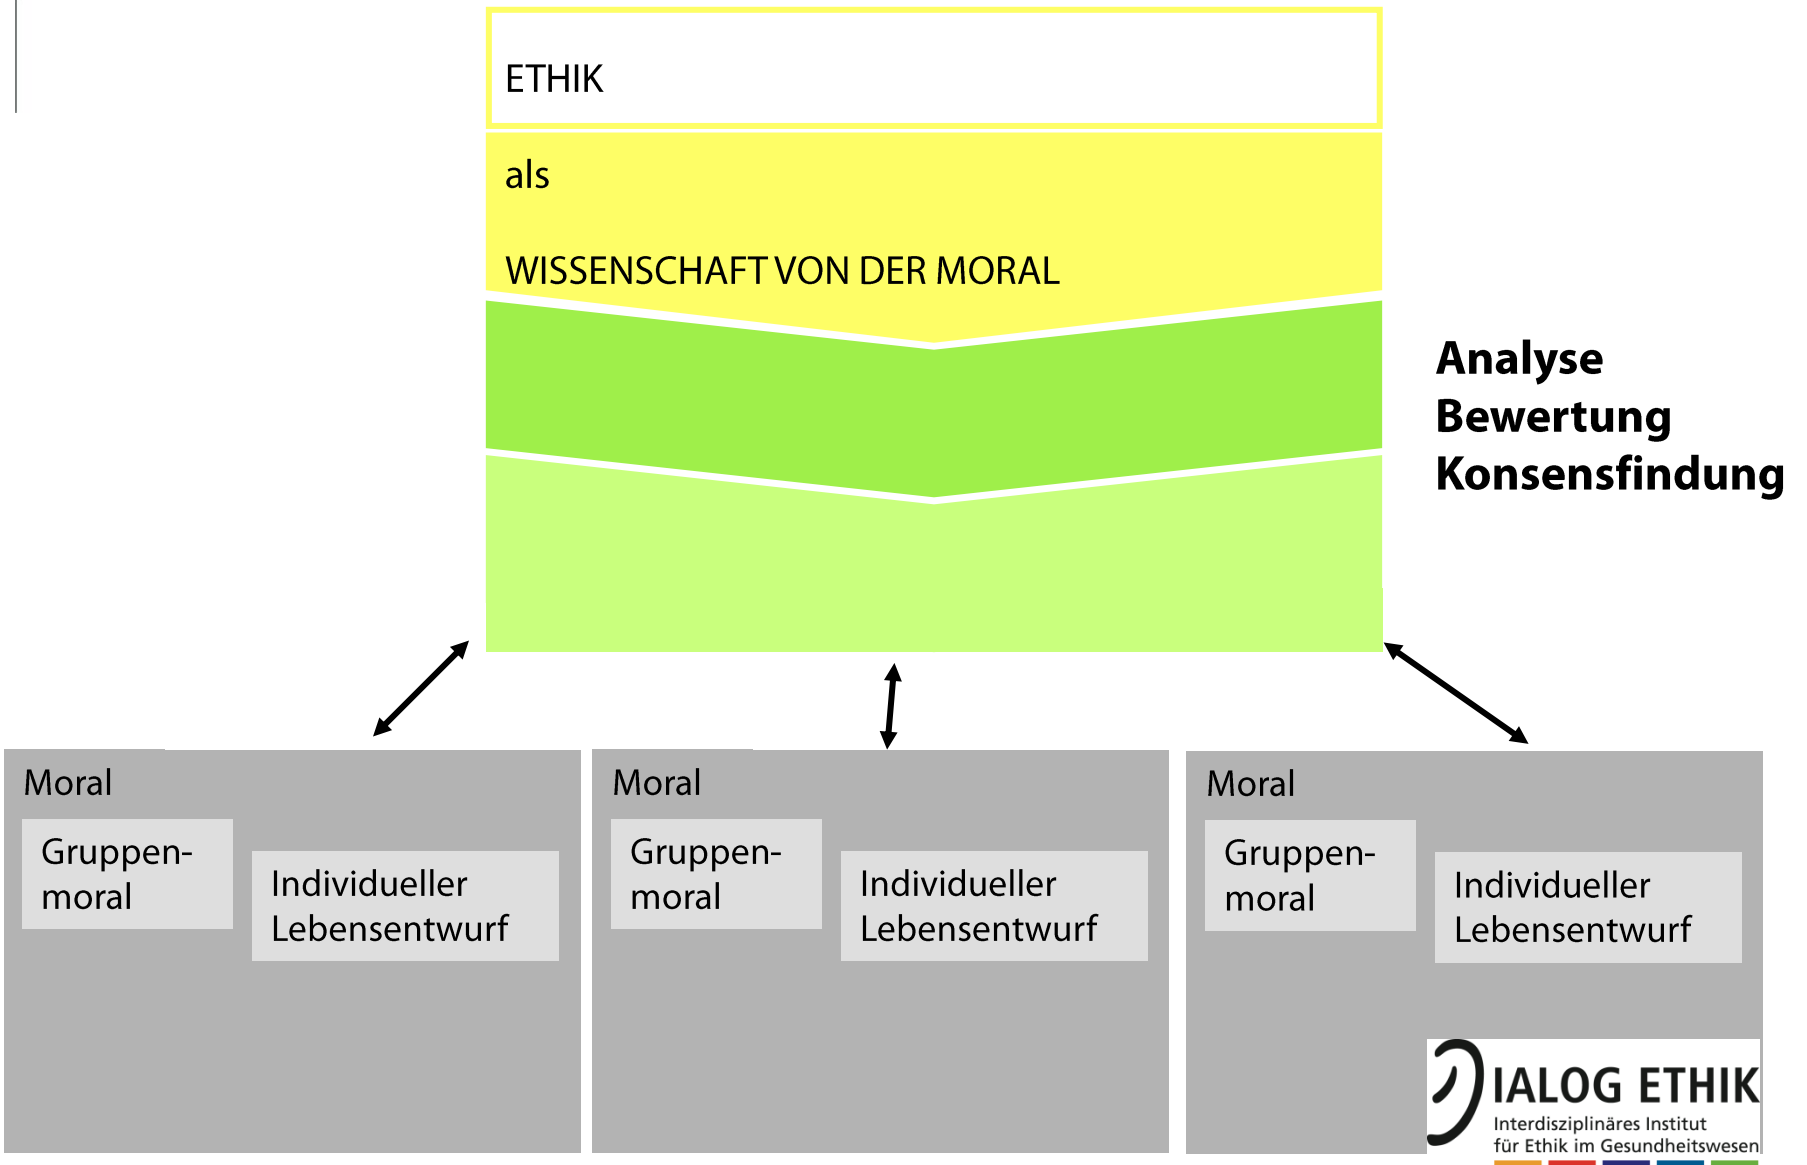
ETHIK

als

WISSENSCHAFT VON DER MORAL

Analyse
Bewertung
Konsensfindung

Moral

Gruppenmoral

Individueller Lebensentwurf

Moral

Gruppenmoral

Individueller Lebensentwurf

Moral

Gruppenmoral

Individueller Lebensentwurf

DIALOG ETHIK
Interdisziplinäres Institut
für Ethik im Gesundheitswesen